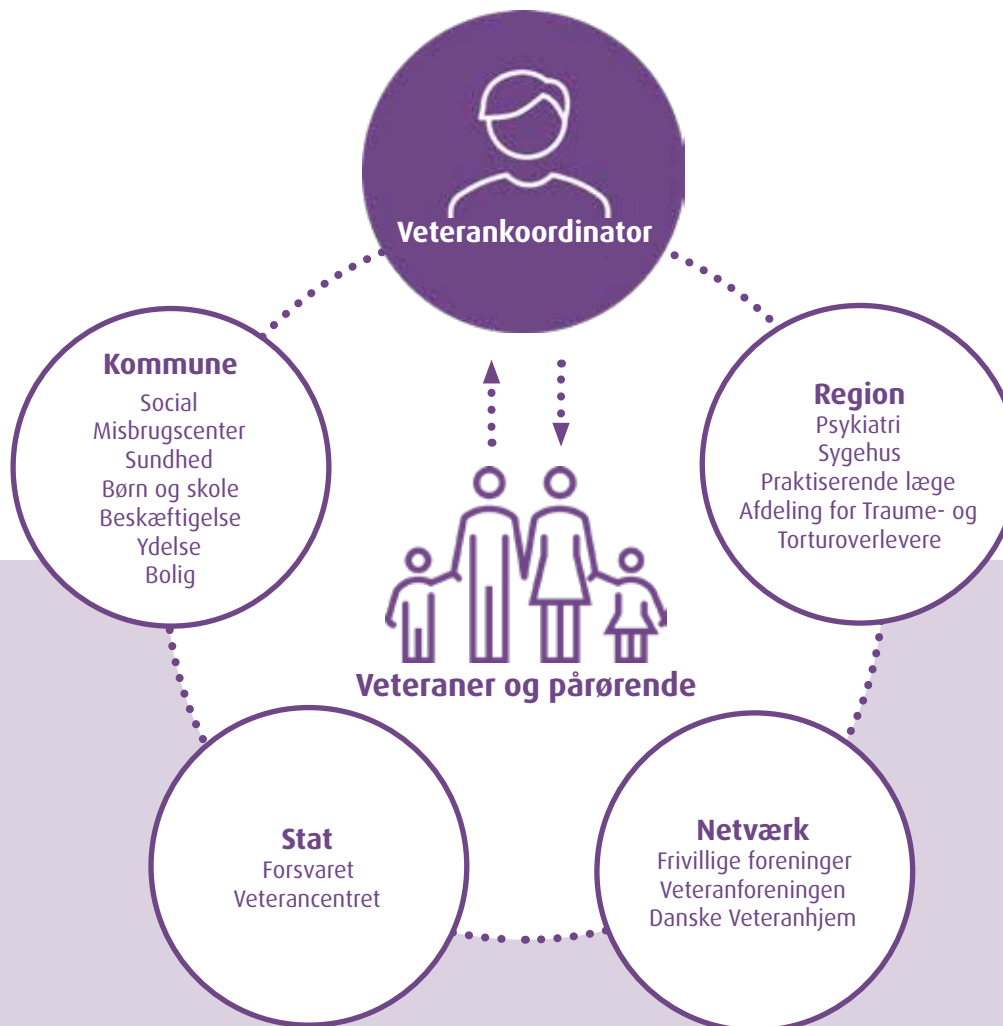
Veterankoordinator

Kommune
Social
Misbrugscenter
Sundhed
Børn og skole
Beskæftigelse
Ydelse
Bolig

Region
Psykiatri
Sygehus
Praktiserende læge
Afdeling for Traume- og Torturoverlevere

Veteraner og pårørende

Stat
Forsvaret
Veterancentret

Netværk
Frivillige foreninger
Veteranforeningen
Danske Veteranhjem